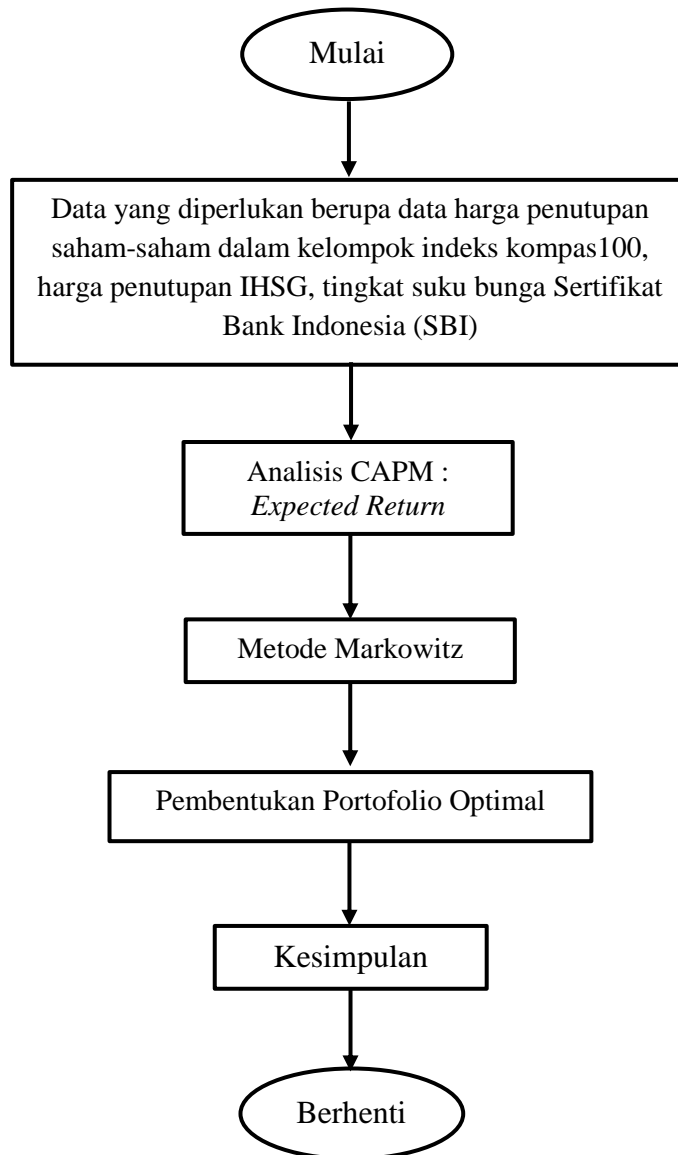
Mulai

Data yang diperlukan berupa data harga penutupan saham-saham dalam kelompok indeks kompas100, harga penutupan IHSG, tingkat suku bunga Sertifikat Bank Indonesia (SBI)

Analisis CAPM : *Expected Return*

Metode Markowitz

Pembentukan Portofolio Optimal

Kesimpulan

Berhenti